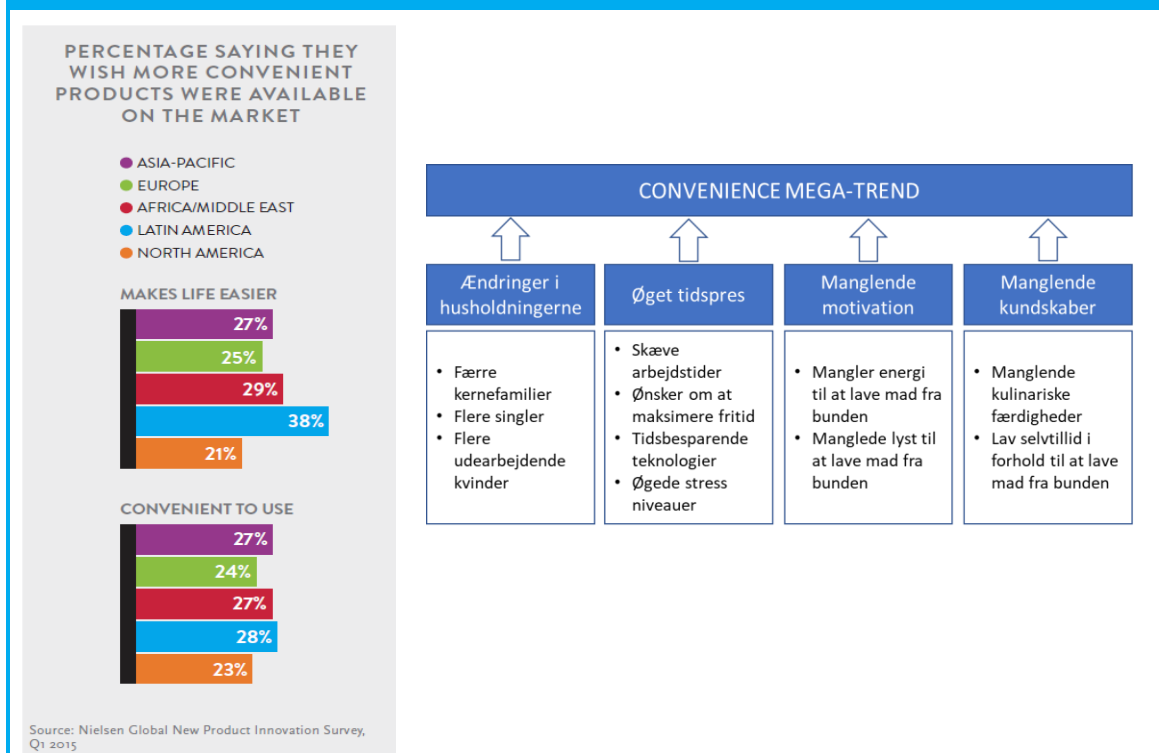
PERCENTAGE SAYING THEY WISH MORE CONVENIENT PRODUCTS WERE AVAILABLE ON THE MARKET

ASIA-PACIFIC
EUROPE
AFRICA/MIDDLE EAST
LATIN AMERICA
NORTH AMERICA

MAKES LIFE EASIER

27%
25%
29%
38%
21%

CONVENIENT TO USE

27%
24%
27%
28%
23%

Source: Nielsen Global New Product Innovation Survey, Q1 2015

CONVENIENCE MEGA-TREND

Ændringer i husholdningerne

- Færre kernefamilier
- Flere singler
- Flere udearbejdende kvinder

Øget tidspres

- Skæve arbejdstider
- Ønsker om at maksimere fritid
- Tidsbesparende teknologier
- Øgede stress niveauer

Manglende motivation

- Mangler energi til at lave mad fra bunden
- Manglede lyst til at lave mad fra bunden

Manglende kundskaber

- Manglende kulinariske færdigheder
- Lav selvtillid i forhold til at lave mad fra bunden